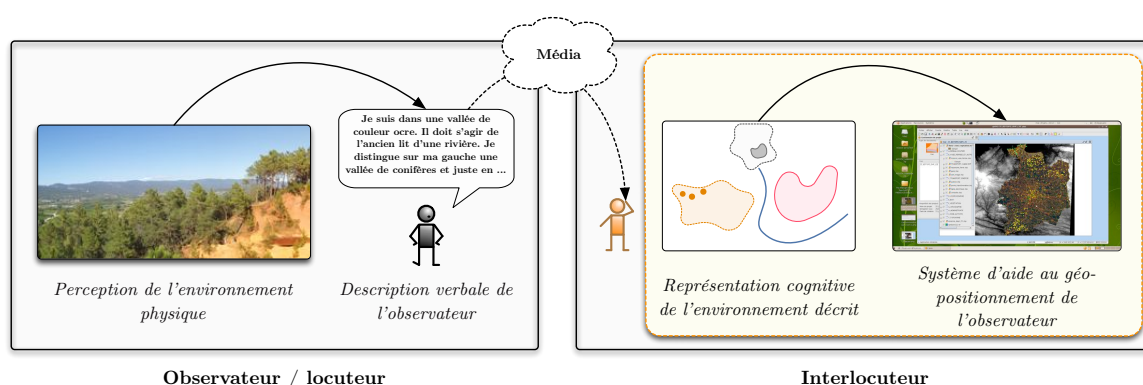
Média

Je suis dans une vallée de couleur ocre. Il doit s'agir de l'ancien lit d'une rivière. Je distingue sur ma gauche une vallée de conifères et juste en ...

Perception de l'environnement physique

Description verbale de l'observateur

Observateur / locuteur

Représentation cognitive de l'environnement décrit

Système d'aide au géopositionnement de l'observateur

Interlocuteur